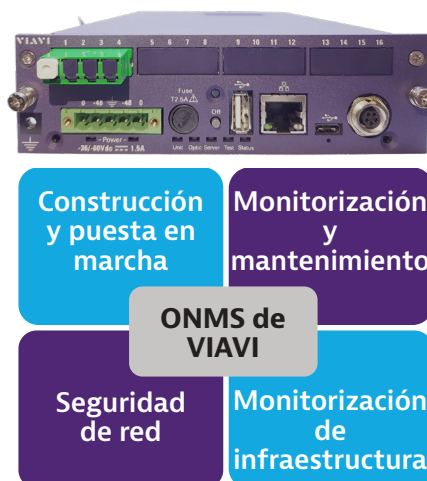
VIAVI 1 2 3 4 5 6 7 8 9 10 11 12 13 14 15 16

0 -48 -48 0
Power
-36/-60Vdc 1.5A
Fuse T2.5A
Off
Unit Optic Server Test Status

Construcción y puesta en marcha

Monitorización y mantenimiento

ONMS de VIAVI

Seguridad de red

Monitorización de infraestructura